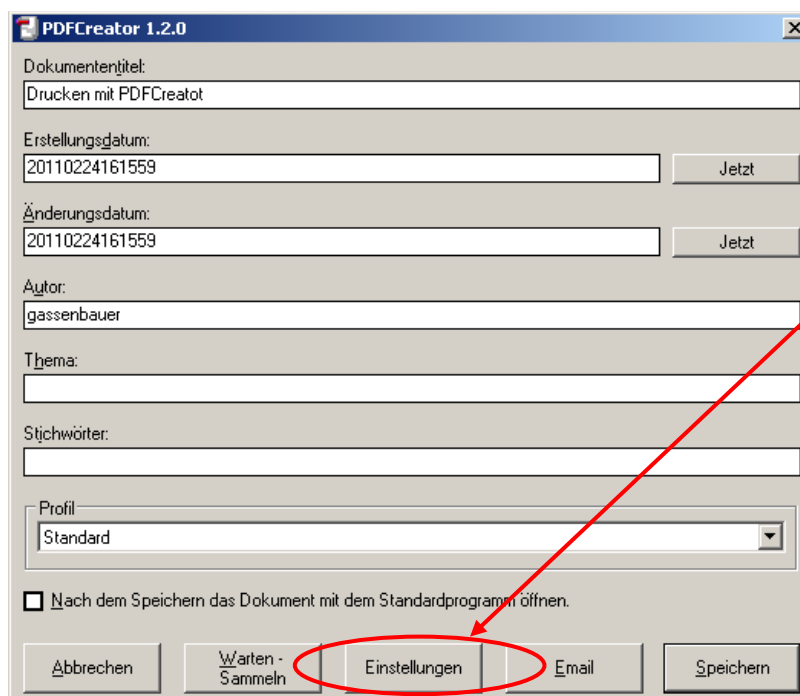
PDFCreator 1.2.0

Dokumententitel:
Drucken mit PDFCreatot

Erstellungsdatum:
20110224161559
Jetzt

Änderungsdatum:
20110224161559
Jetzt

Autor:
gassenbauer

Thema:

Stichwörter:

Profil
Standard

Nach dem Speichern das Dokument mit dem Standardprogramm öffnen.

Abbrechen
Warten - Sammeln
Einstellungen
Email
Speichern